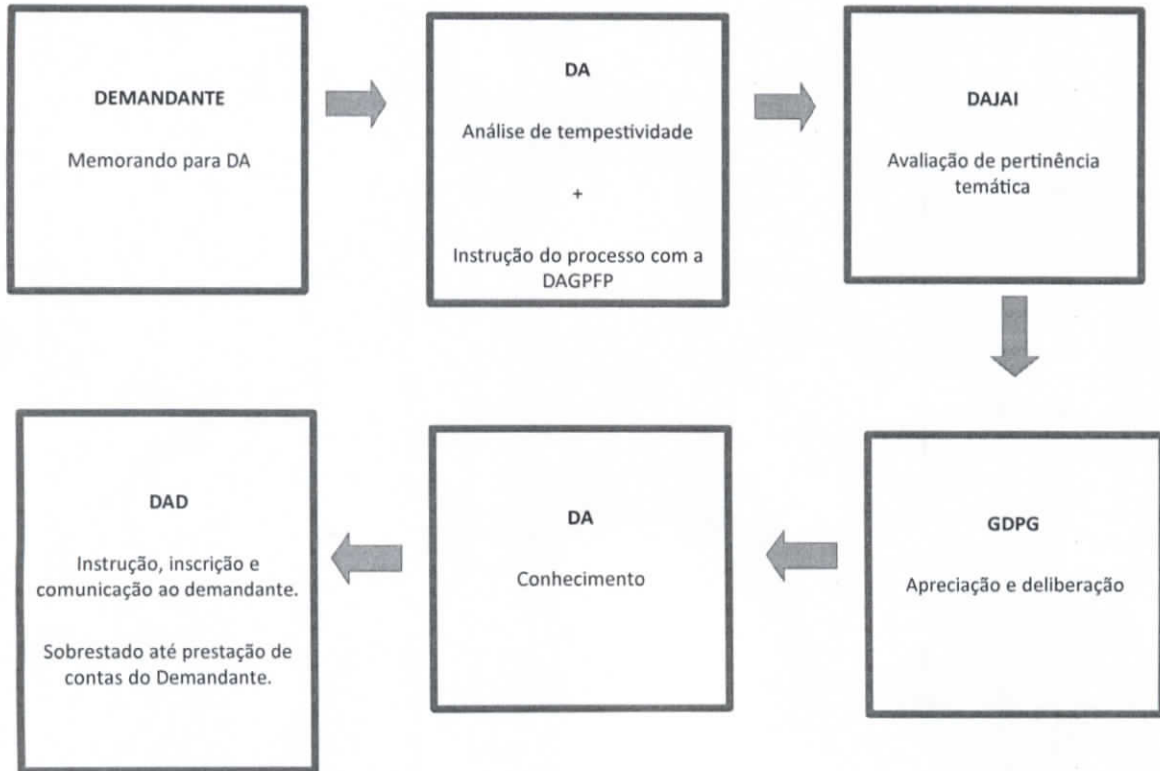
DEMANDANTE

Memorando para DA

DA

Análise de tempestividade

+

Instrução do processo com a DAGPFP

DAJAI

Avaliação de pertinência temática

GDPG

Apreciação e deliberação

DA

Conhecimento

DAD

Instrução, inscrição e comunicação ao demandante.

Sobrestado até prestação de contas do Demandante.